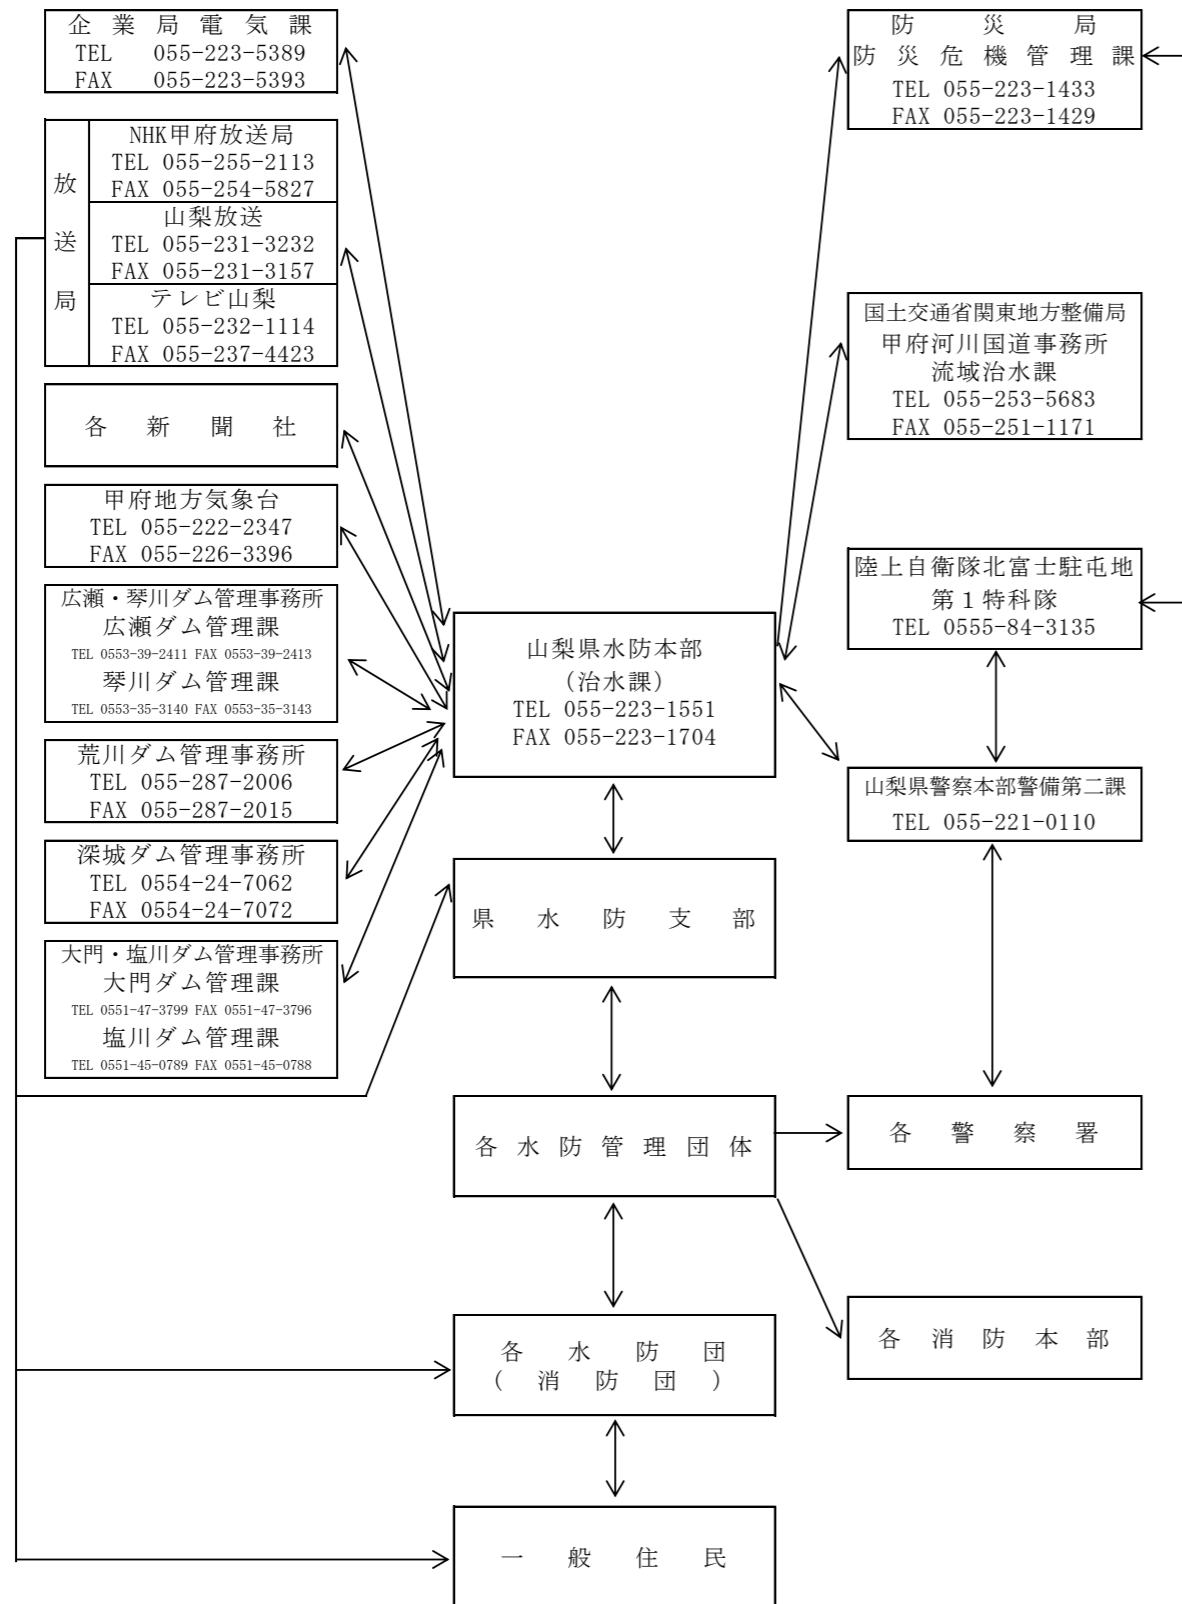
企業局電気課
TEL 055-223-5389
FAX 055-223-5393

放送局

NHK甲府放送局
TEL 055-255-2113
FAX 055-254-5827

山梨放送
TEL 055-231-3232
FAX 055-231-3157

テレビ山梨
TEL 055-232-1114
FAX 055-237-4423

各新聞社

甲府地方気象台
TEL 055-222-2347
FAX 055-226-3396

広瀬・琴川ダム管理事務所
広瀬ダム管理課
TEL 0553-39-2411 FAX 0553-39-2413
琴川ダム管理課
TEL 0553-35-3140 FAX 0553-35-3143

荒川ダム管理事務所
TEL 055-287-2006
FAX 055-287-2015

深城ダム管理事務所
TEL 0554-24-7062
FAX 0554-24-7072

大門・塩川ダム管理事務所
大門ダム管理課
TEL 0551-47-3799 FAX 0551-47-3796
塩川ダム管理課
TEL 0551-45-0789 FAX 0551-45-0788

山梨県水防本部
(治水課)
TEL 055-223-1551
FAX 055-223-1704

県水防支部

各水防管理団体

各水防団
(消防団)

一般住民

防災局
防災危機管理課
TEL 055-223-1433
FAX 055-223-1429

国土交通省関東地方整備局
甲府河川国道事務所
流域治水課
TEL 055-253-5683
FAX 055-251-1171

陸上自衛隊北富士駐屯地
第1特科隊
TEL 0555-84-3135

山梨県警察本部警備第二課
TEL 055-221-0110

各警察署

各消防本部